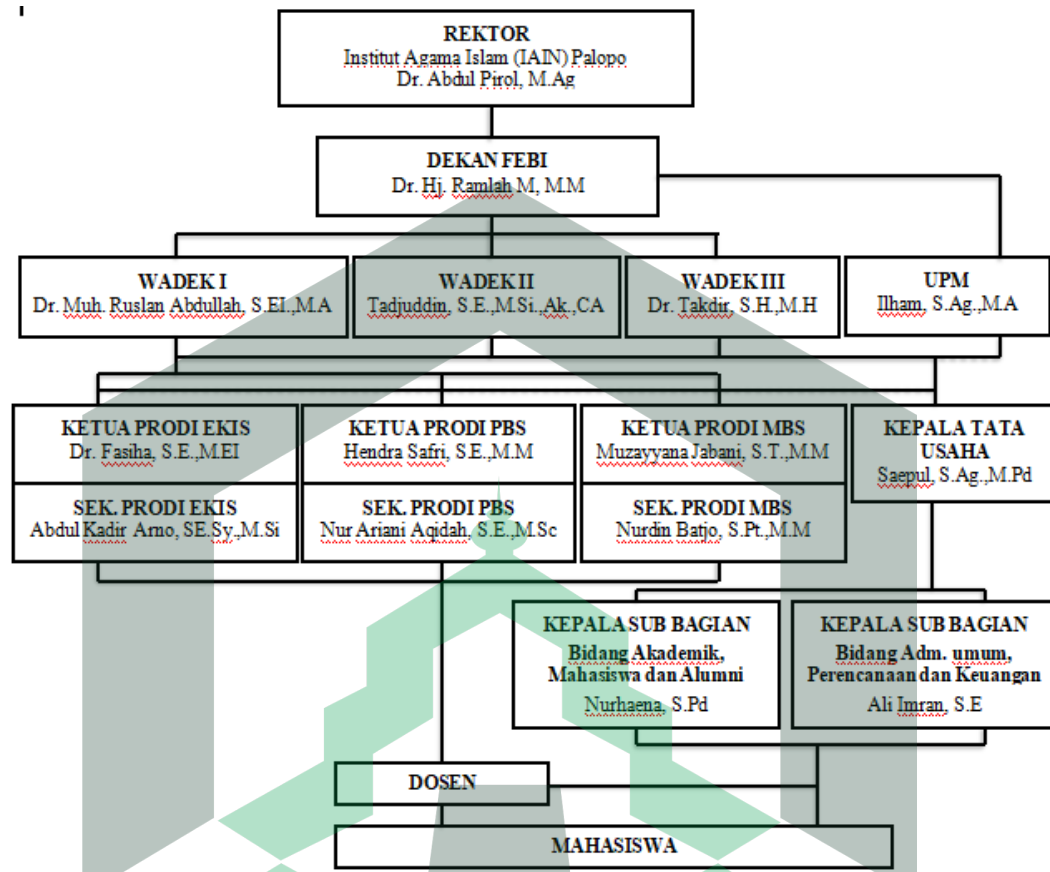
REKTOR
Institut Agama Islam (IAIN) Palopo
Dr. Abdul Pirol, M.Ag

DEKAN FEBI
Dr. Hj. Ramlah M, M.M

WADEK I
Dr. Muh. Ruslan Abdullah, S.EI.,M.A

WADEK II
Tadjuddin, S.E.,M.Si.,Ak.,CA

WADEK III
Dr. Takdir, S.H.,M.H

UPM
Ilham, S.Ag.,M.A

KETUA PRODI EKIS
Dr. Fasiha, S.E.,M.EI

SEK. PRODI EKIS
Abdul Kadir Arno, SE.Sy.,M.Si

KETUA PRODI PBS
Hendra Safri, S.E.,M.M

SEK. PRODI PBS
Nur Ariani Aqidah, S.E.,M.Sc

KETUA PRODI MBS
Muzayyana Jabani, S.T.,M.M

SEK. PRODI MBS
Nurdin Batjo, S.Pt.,M.M

KEPALA TATA USAHA
Saepul, S.Ag.,M.Pd

KEPALA SUB BAGIAN
Bidang Akademik, Mahasiswa dan Alumni
Nurhaena, S.Pd

KEPALA SUB BAGIAN
Bidang Adm. umum, Perencanaan dan Keuangan
Ali Imran, S.E

DOSEN

MAHASISWA